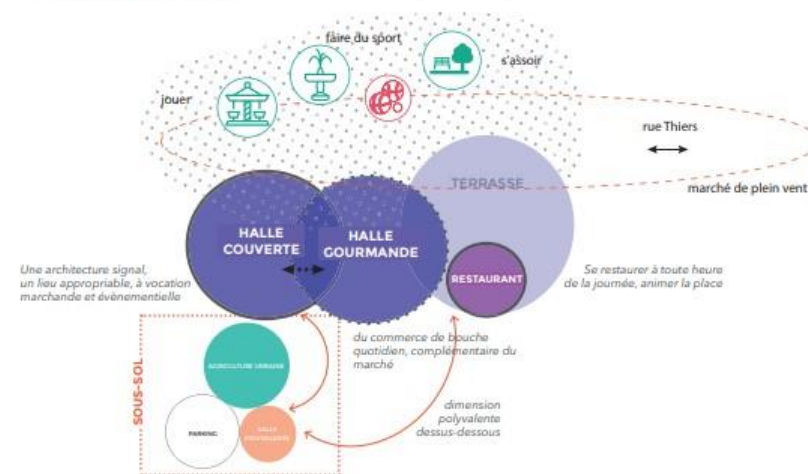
faire du sport

jouer

s'assoir

rue Thiers

marché de plein vent

TERRASSE

HALLE COUVERTE

HALLE GOURMANDE

RESTAURANT

Une architecture signal, un lieu appropriable, à vocation marchande et évènementielle

Se restaurer à toute heure de la journée, animer la place

du commerce de bouche quotidien, complémentaire du marché

SOUS-SOL

AGRICULTURE URBAINE

PARKING

SALLE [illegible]

dimension polyvalente dessus-dessous